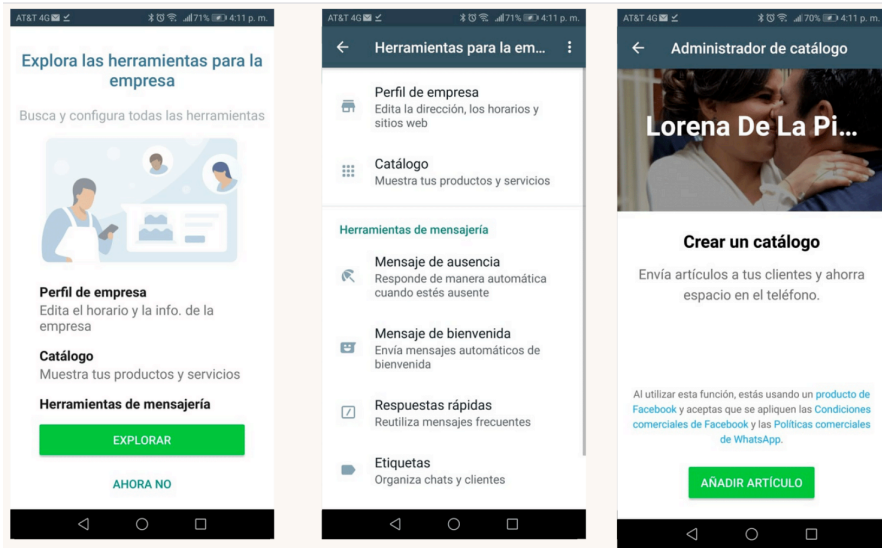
AT&T 4G 71% 4:11 p. m.

Explora las herramientas para la empresa

Busca y configura todas las herramientas

Perfil de empresa
Edita el horario y la info. de la empresa

Catálogo
Muestra tus productos y servicios

Herramientas de mensajería

EXPLORAR

AHORA NO

AT&T 4G 71% 4:11 p. m.

Herramientas para la em...

Perfil de empresa
Edita la dirección, los horarios y sitios web

Catálogo
Muestra tus productos y servicios

Herramientas de mensajería

Mensaje de ausencia
Responde de manera automática cuando estés ausente

Mensaje de bienvenida
Envía mensajes automáticos de bienvenida

Respuestas rápidas
Reutiliza mensajes frecuentes

Etiquetas
Organiza chats y clientes

AT&T 4G 70% 4:11 p. m.

Administrador de catálogo

Lorena De La Pi...

Crear un catálogo

Envía artículos a tus clientes y ahorra espacio en el teléfono.

Al utilizar esta función, estás usando un producto de Facebook y aceptas que se apliquen las Condiciones comerciales de Facebook y las Políticas comerciales de WhatsApp.

AÑADIR ARTÍCULO